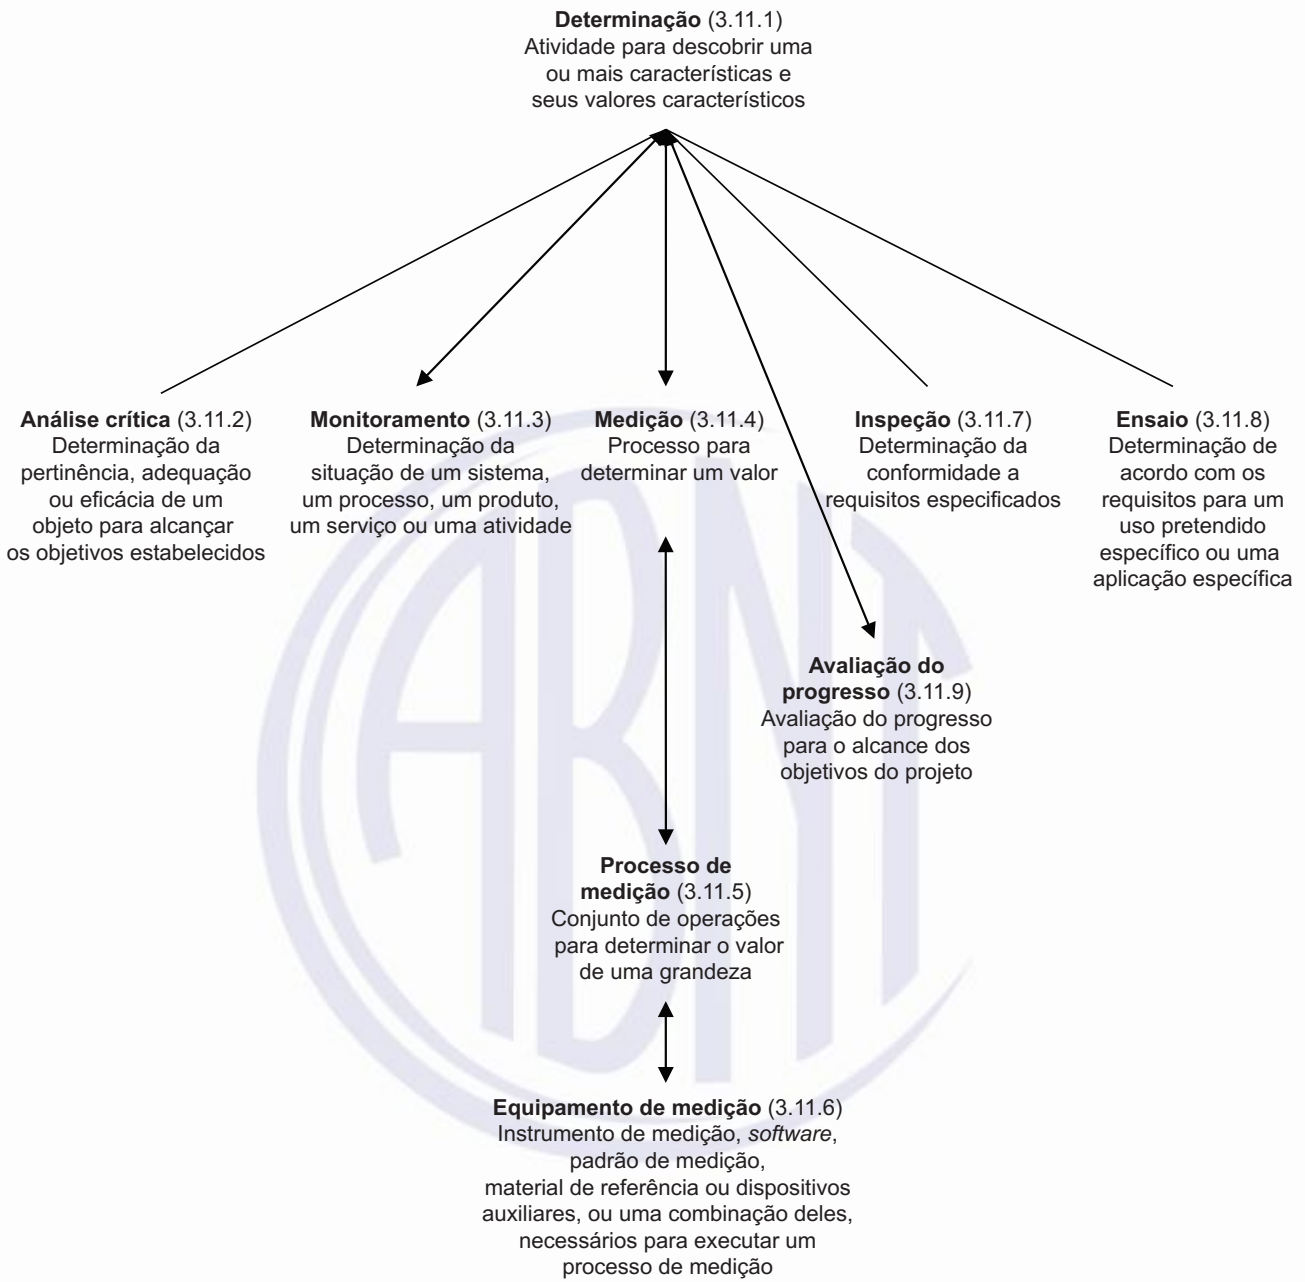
**Determinação** (3.11.1)
Atividade para descobrir uma ou mais características e seus valores característicos

**Análise crítica** (3.11.2)
Determinação da pertinência, adequação ou eficácia de um objeto para alcançar os objetivos estabelecidos

**Monitoramento** (3.11.3)
Determinação da situação de um sistema, um processo, um produto, um serviço ou uma atividade

**Medição** (3.11.4)
Processo para determinar um valor

**Inspeção** (3.11.7)
Determinação da conformidade a requisitos especificados

**Ensaio** (3.11.8)
Determinação de acordo com os requisitos para um uso pretendido específico ou uma aplicação específica

**Avaliação do progresso** (3.11.9)
Avaliação do progresso para o alcance dos objetivos do projeto

**Processo de medição** (3.11.5)
Conjunto de operações para determinar o valor de uma grandeza

**Equipamento de medição** (3.11.6)
Instrumento de medição, *software*, padrão de medição, material de referência ou dispositivos auxiliares, ou uma combinação deles, necessários para executar um processo de medição

ABNT